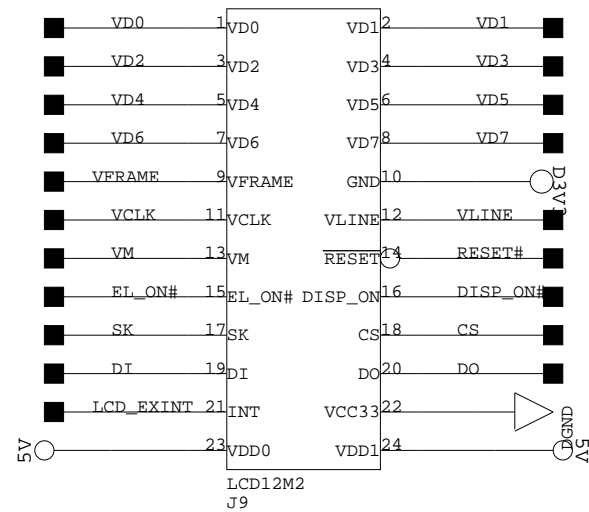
VD0 1 VD0
VD1 2 VD1
VD2 3 VD2
VD3 4 VD3
VD4 5 VD4
VD5 6 VD5
VD6 7 VD6
VD7 8 VD7
VFRAME 9 VFRAME
GND 10 D3V3
VCLK 11 VCLK
VLINE 12 VLINE
VM 13 VM
$\overline{RESET}$ 14 RESET#
EL_ON# 15 EL_ON#
DISP_ON 16 DISP_ON#
SK 17 SK
CS 18 CS
DI 19 DI
DO 20 DO
LCD_EXINT 21 INT
VCC33 22 DGND
5V 23 VDD0
VDD1 24 5V
LCD12M2
J9